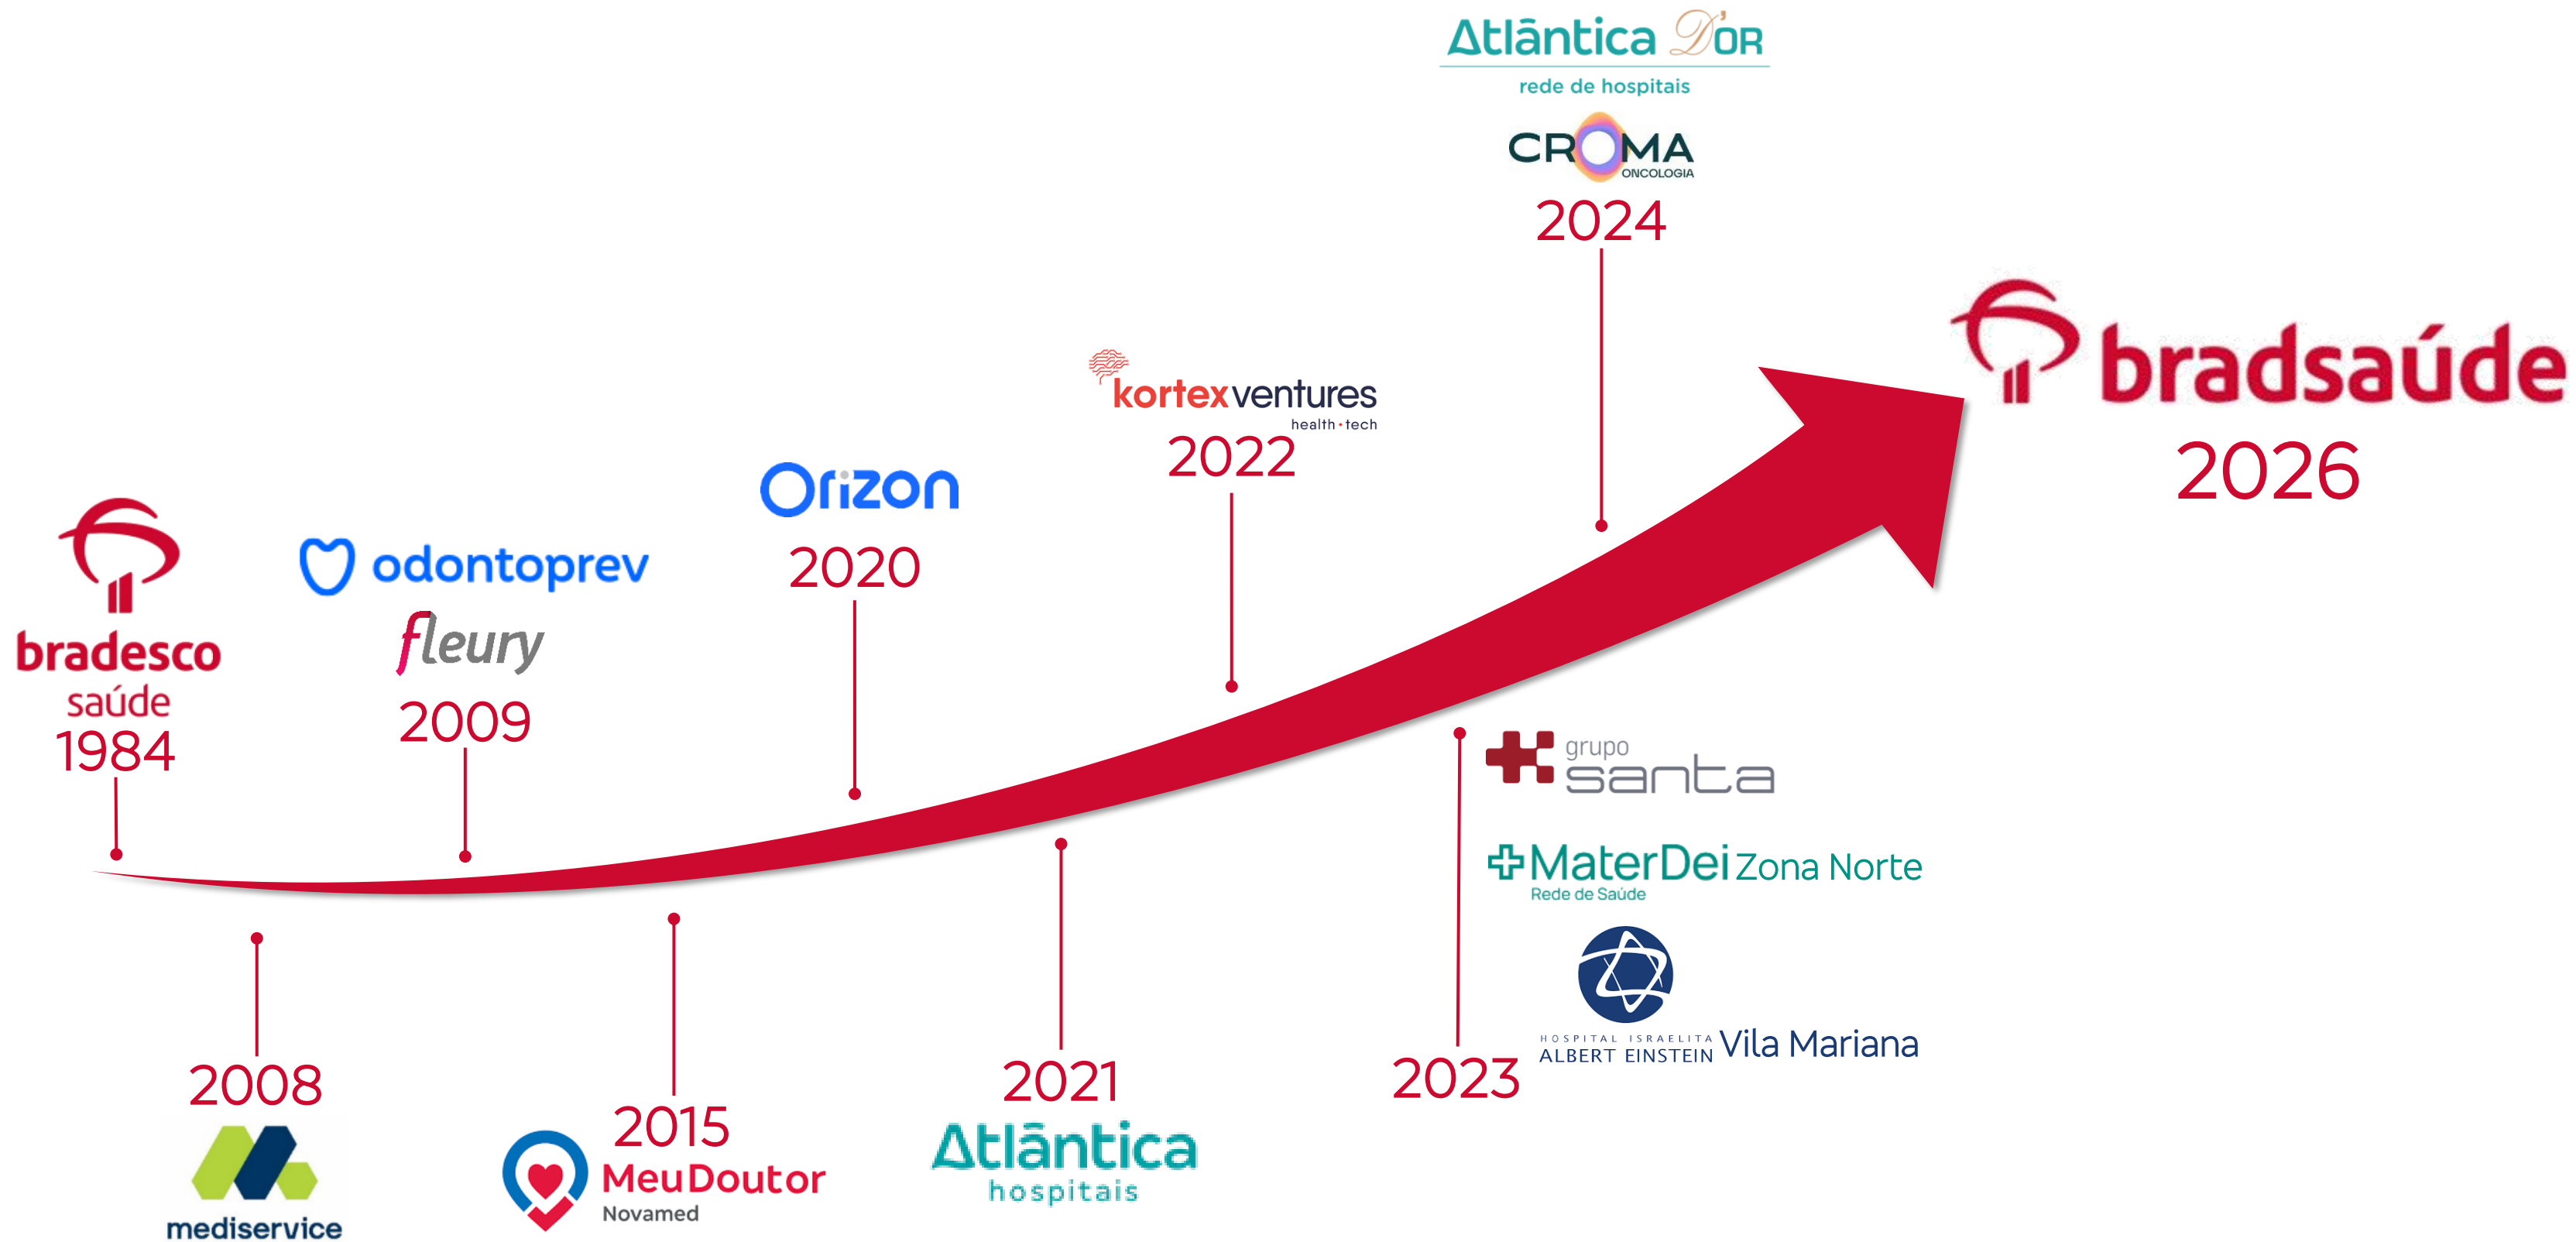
Atlântica D'OR
rede de hospitais

CROMA
ONCOLOGIA

2024

bradsaúde
2026

kortexventures
health·tech
2022

Orizon
2020

odontoprev
fleury
2009

bradesco
saúde
1984

grupo
santa

MaterDei Zona Norte
Rede de Saúde

HOSPITAL ISRAELITA
ALBERT EINSTEIN Vila Mariana

2008
mediservice

2015
MeuDoutor
Novamed

2021
Atlântica
hospitais

2023